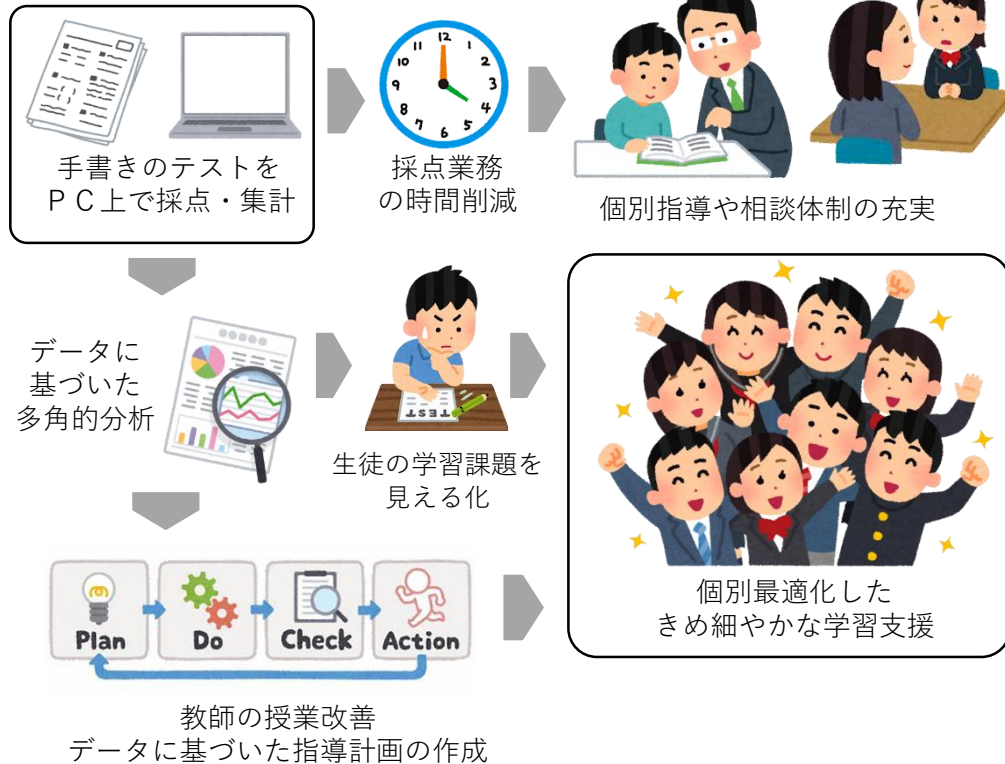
手書きのテストを
ＰＣ上で採点・集計

採点業務
の時間削減

個別指導や相談体制の充実

データに
基づいた
多角的分析

TEST

生徒の学習課題を
見える化

Plan
Do
Check
Action

教師の授業改善
データに基づいた指導計画の作成

個別最適化した
きめ細やかな学習支援